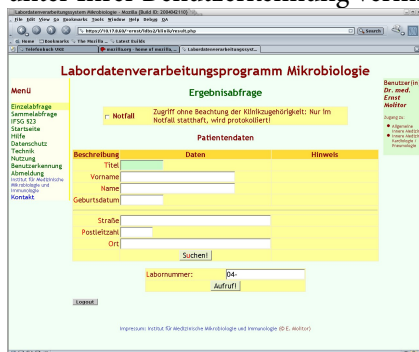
Labordatenverarbeitungssystem Mikrobiologie - Mozilla {Build ID: 2004042110}

File Edit View Go Bookmarks Tools Window Help Debug QA

https://10.170.6.60/~ernst/faltu/jfaltu/result.php

Search

Home Bookmarks The Mozilla ... Latest Builds

Telefonbuch UKE

mozilla.org - home of mozilla...

Labordatenverarbeitungssyst...

Labordatenverarbeitungsprogramm Mikrobiologie

Benutzer(in): Dr. med. Ernst Molitor

Zugang zu:

Allgemeine Innere Abteilung

Innere Abteilung Kardiologie / Pneumologie

Menü

Einzelabfrage
Sammelabfrage
IFSG §23
Startseite
Hilfe
Datenschutz
Technik
Nutzung
Benutzerkennung
Abmeldung
Institut für Medizinische Mikrobiologie und Immunologie
Kontakt

Ergebnisabfrage

Notfall

Zugriff ohne Beachtung der Klinikzugehörigkeit: Nur im Notfall statthaft, wird protokolliert!

Patientendaten

| Beschreibung | Daten | Hinweis |
|---|---|---|
| Titel | | |
| Vorname | | |
| Name | | |
| Geburtsdatum | | |
| Straße | | |
| Postleitzahl | | |
| Ort | | |

Suchen!

Labornummer: 04-

Aufruf!

Logout

Impressum: Institut für Medizinische Mikrobiologie und Immunologie (© E. Molitor)